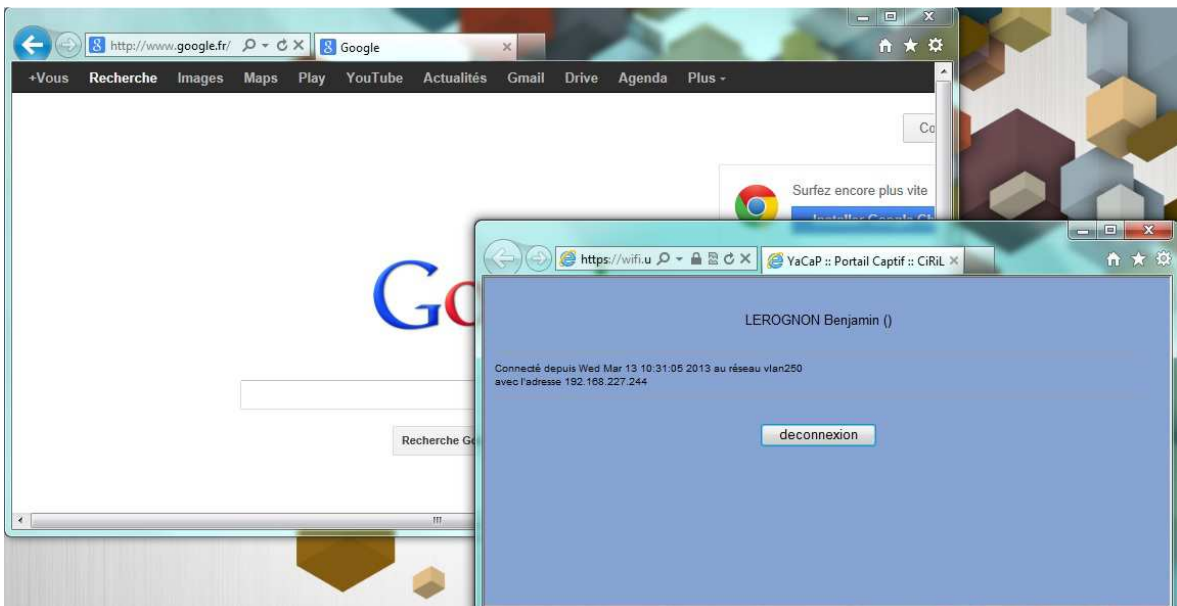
http://www.google.fr/
Google
+Vous Recherche Images Maps Play YouTube Actualités Gmail Drive Agenda Plus
Co
Surfez encore plus vite
Installer Google Ch
Go
Recherche Go
https://wifi.u
YaCaP :: Portail Captif :: CiRiL
LEROGNON Benjamin ()
Connecté depuis Wed Mar 13 10:31:05 2013 au réseau vlan250
avec l'adresse 192.168.227.244
deconnexion